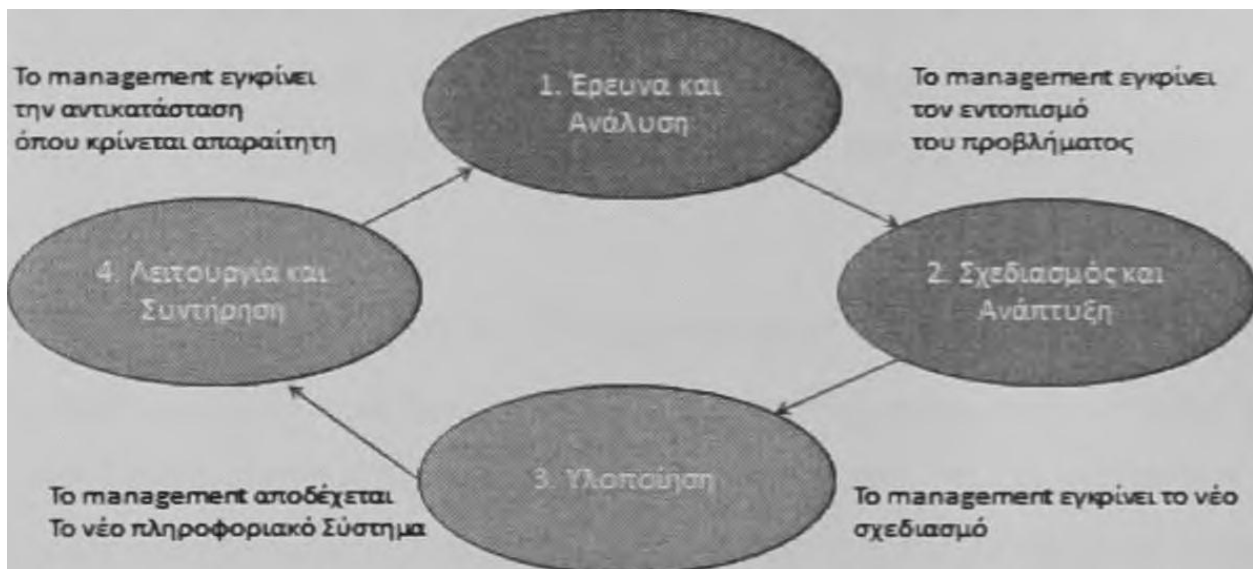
Το management εγκρίνει την αντικατάσταση όπου κρίνεται απαραίτητη

1. Έρευνα και Ανάλυση

Το management εγκρίνει τον εντοπισμό του προβλήματος

4. Λειτουργία και Συντήρηση

2. Σχεδιασμός και Ανάπτυξη

3. Υλοποίηση

Το management αποδέχεται Το νέο πληροφοριακό Σύστημα

Το management εγκρίνει το νέο σχεδιασμό